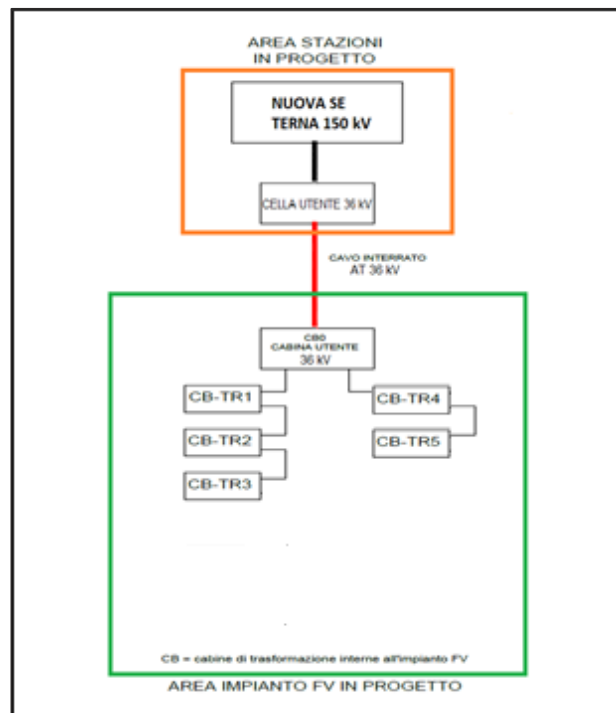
AREA STAZIONI
IN PROGETTO

NUOVA SE
TERNA 150 kV

CELLA UTENTE 36 kV

CAVO INTERRATO
AT 36 kV

CB0
CABINA UTENTE
36 kV

CB-TR1

CB-TR2

CB-TR3

CB-TR4

CB-TR5

CB = cabine di trasformazione interne all'impianto FV

AREA IMPIANTO FV IN PROGETTO